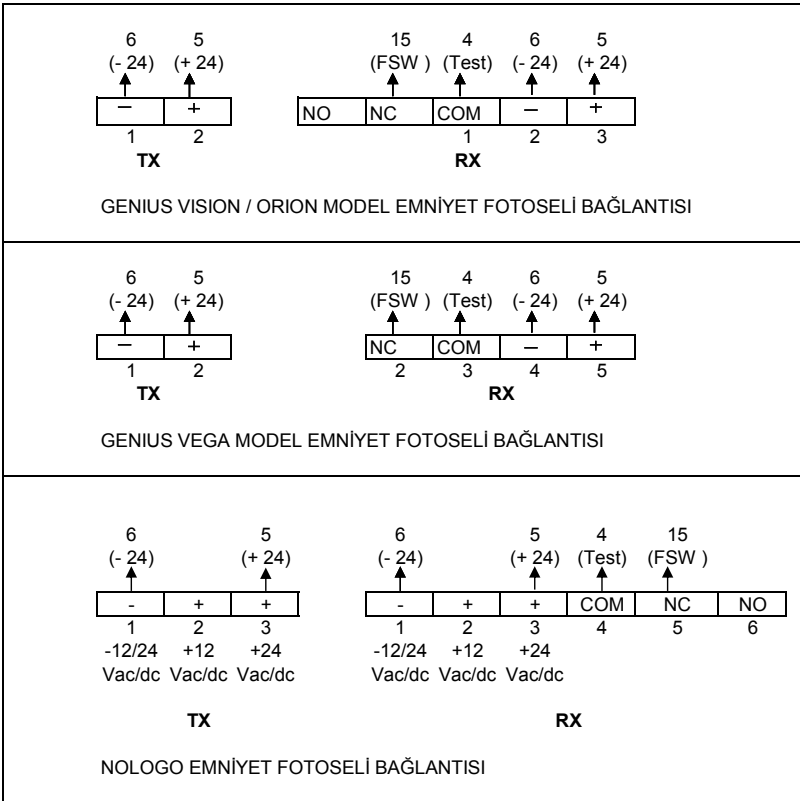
6
(- 24)
5
(+ 24)

| – | + |
|---|---|

1 2
TX

15
(FSW )
4
(Test)
6
(- 24)
5
(+ 24)

| NO | NC | COM | – | + |
|---|---|---|---|---|

1 2 3
RX

GENIUS VISION / ORION MODEL EMNİYET FOTOSELİ BAĞLANTISI

6
(- 24)
5
(+ 24)

| – | + |
|---|---|

1 2
TX

15
(FSW )
4
(Test)
6
(- 24)
5
(+ 24)

| NC | COM | – | + |
|---|---|---|---|

2 3 4 5
RX

GENIUS VEGA MODEL EMNİYET FOTOSELİ BAĞLANTISI

6
(- 24)
5
(+ 24)

| - | + | + |
|---|---|---|
| 1 | 2 | 3 |
| -12/24 Vac/dc | +12 Vac/dc | +24 Vac/dc |

TX

6
(- 24)
5
(+ 24)
4
(Test)
15
(FSW )

| - | + | + | COM | NC | NO |
|---|---|---|---|---|---|
| 1 | 2 | 3 | 4 | 5 | 6 |
| -12/24 Vac/dc | +12 Vac/dc | +24 Vac/dc | | | |

RX

NOLOGO EMNİYET FOTOSELİ BAĞLANTISI